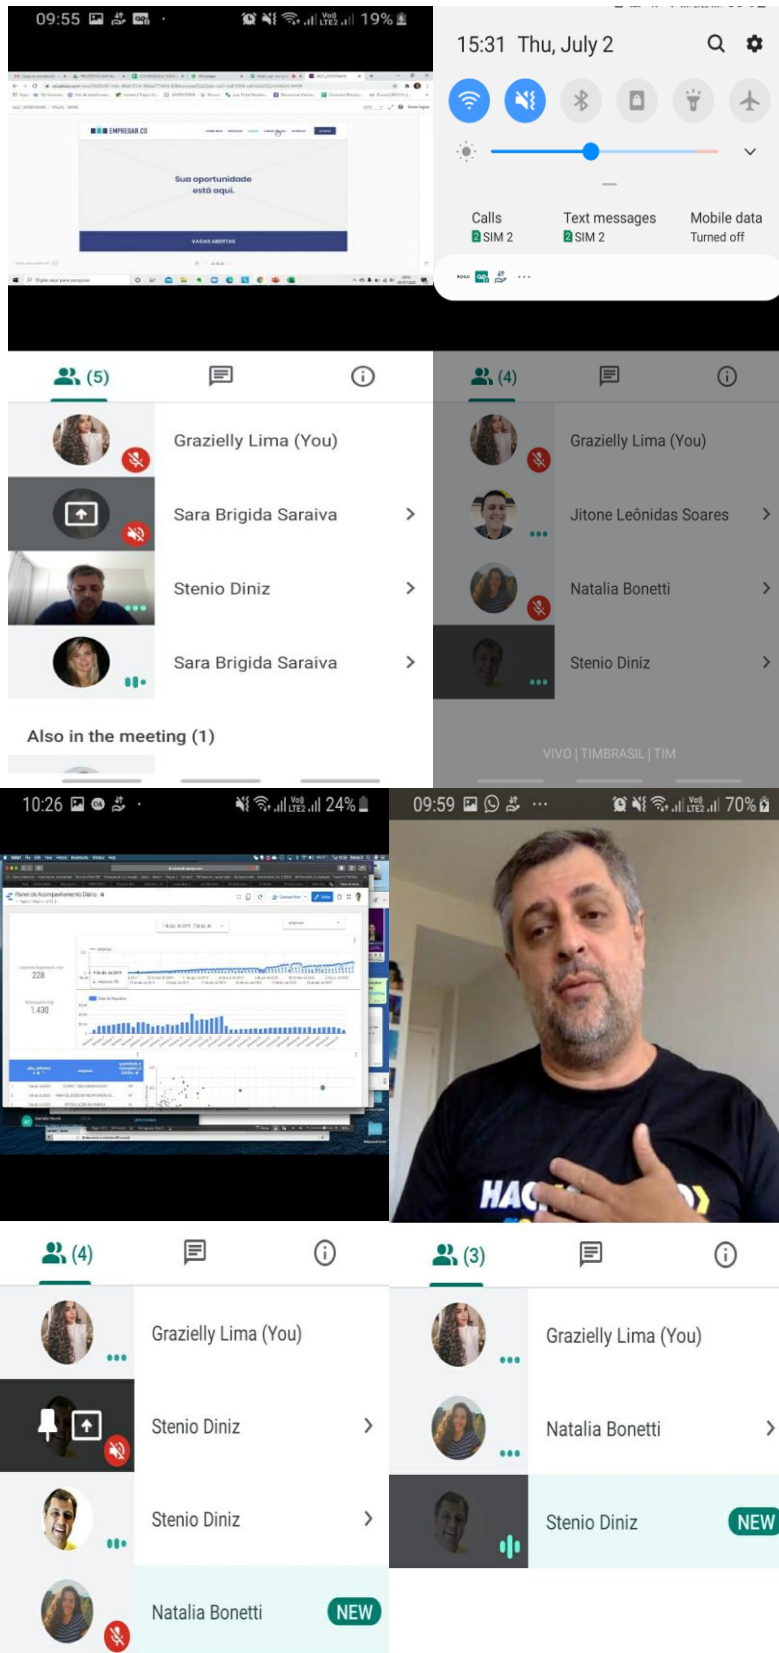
09:55 19%

EMPREGAR.CO

Sua oportunidade está aqui.

VAGAS ABERTAS

15:31 Thu, July 2

Calls
SIM 2

Text messages
SIM 2

Mobile data
Turned off

(5)

Grazielly Lima (You)

Sara Brigida Saraiva

Stenio Diniz

Sara Brigida Saraiva

Also in the meeting (1)

(4)

Grazielly Lima (You)

Jitone Leônidas Soares

Natalia Bonetti

Stenio Diniz

VIVO | TIMBRASIL | TIM

10:26 24%

Painel de Acompanhamento Diário

228

1.430

09:59 70%

HAC

(4)

Grazielly Lima (You)

Stenio Diniz

Stenio Diniz

Natalia Bonetti NEW

(3)

Grazielly Lima (You)

Natalia Bonetti

Stenio Diniz NEW